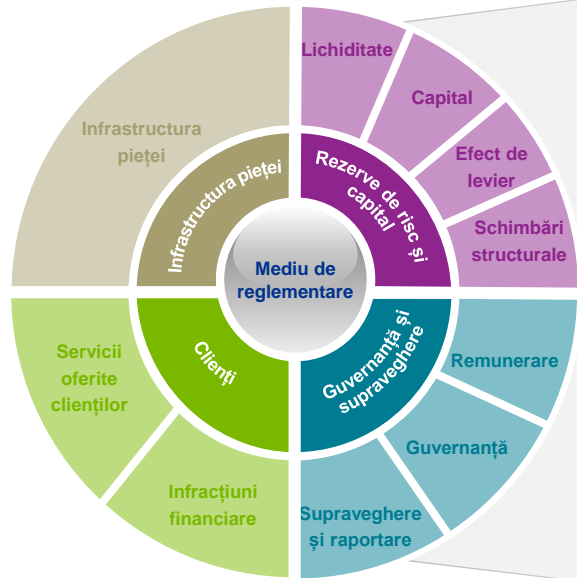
Mediu de reglementare

Infrastructura pieței

Rezerve de risc și capital

Guvernanță și supraveghere

Clienți

Infrastructura pieței

Lichiditate

Capital

Efect de levier

Schimbări structurale

Remunerare

Guvernanță

Supraveghere și raportare

Infracțiuni financiare

Servicii oferite clienților